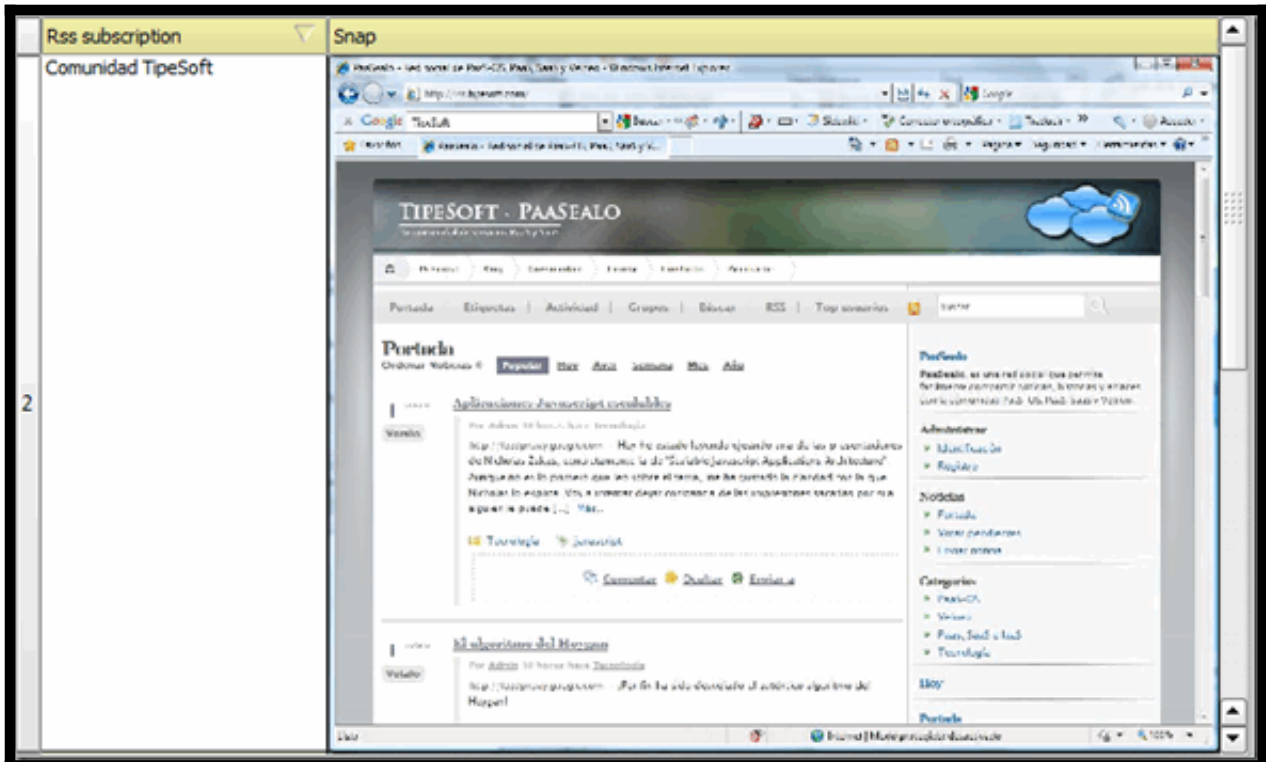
| | Rss subscription | Snap |
|---|---|---|
| 2 | Comunidad TipeSoft | |

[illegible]

Google

TIPESOFT · PAASEALO

Portada | Etiquetas | Actividad | Grupos | Buscar | RSS | Top usuarios

Portada

Ordenar Noticias Popular Hoy Ayer Semana Mes Año

Aplicaciones Javascript escalables

Votado

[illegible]

Tecnologia Javascript

Comentar Ocultar Enviar a

El algoritmo del Hexagon

Votado

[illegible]

PaaSealo

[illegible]

Administrar

Identificación

Registro

Noticias

Portada

Votar pendientes

Enviar noticia

Categorías

PaaS-CA

Varios

PaaS, SaaS y IaaS

Tecnología

Hoy

Portada

Listo

Internet | Modo protegido: desactivado

100%